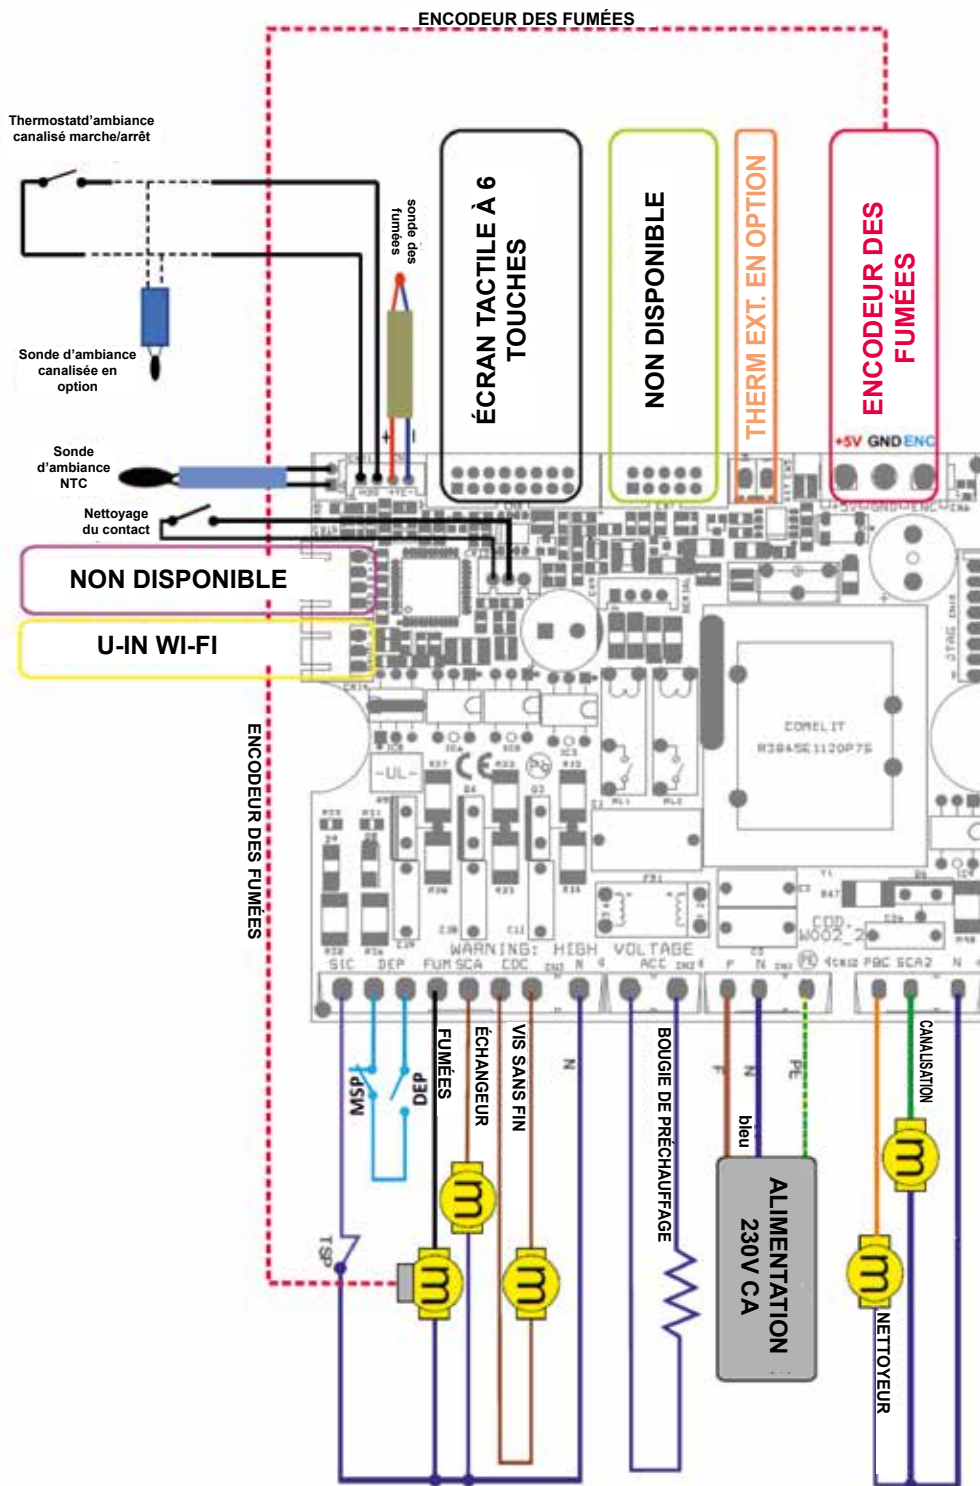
ENCODEUR DES FUMÉES

Thermostatd'ambiance canalisé marche/arrêt

sonde des fumées

ÉCRAN TACTILE À 6 TOUCHES

NON DISPONIBLE

THERM EXT. EN OPTION

ENCODEUR DES FUMÉES

Sonde d'ambiance canalisée en option

+5V GND ENC

Sonde d'ambiance NTC

Nettoyage du contact

NON DISPONIBLE

U-IN WI-FI

ENCODEUR DES FUMÉES

COMELIT
R384SE1120P75

-UL-

CE

WARNING: HIGH VOLTAGE

SIC DEP FUM SCA CDC N ACC F N PBC SCA2 N

COD. W002_2

MSP
DEP
FUMÉES
ÉCHANGEUR
VIS SANS FIN
N
BOUGIE DE PRÉCHAUFFAGE
F
N
PE
bleu
CANALISATION
TSP
ALIMENTATION 230V CA
NETTOYEUR